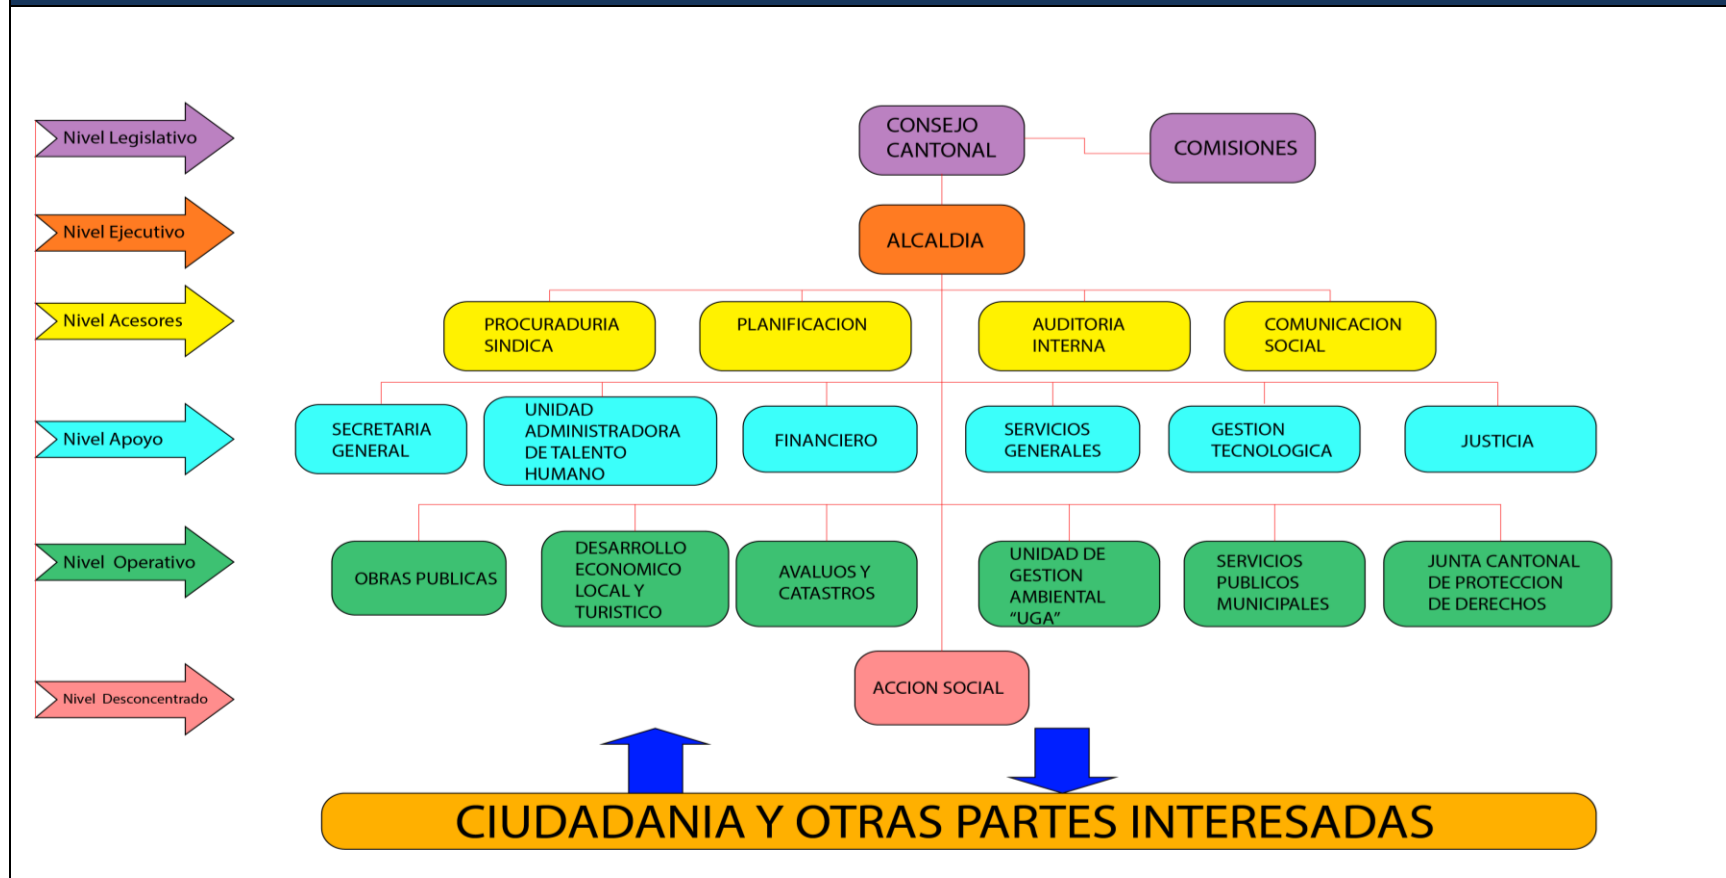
Nivel Legislativo

Nivel Ejecutivo

Nivel Acesores

Nivel Apoyo

Nivel Operativo

Nivel Desconcentrado

CONSEJO CANTONAL

COMISIONES

ALCALDIA

PROCURADURIA SINDICA

PLANIFICACION

AUDITORIA INTERNA

COMUNICACION SOCIAL

SECRETARIA GENERAL

UNIDAD ADMINISTRADORA DE TALENTO HUMANO

FINANCIERO

SERVICIOS GENERALES

GESTION TECNOLOGICA

JUSTICIA

OBRAS PUBLICAS

DESARROLLO ECONOMICO LOCAL Y TURISTICO

AVALUOS Y CATASTROS

UNIDAD DE GESTION AMBIENTAL "UGA"

SERVICIOS PUBLICOS MUNICIPALES

JUNTA CANTONAL DE PROTECCION DE DERECHOS

ACCION SOCIAL

CIUDADANIA Y OTRAS PARTES INTERESADAS